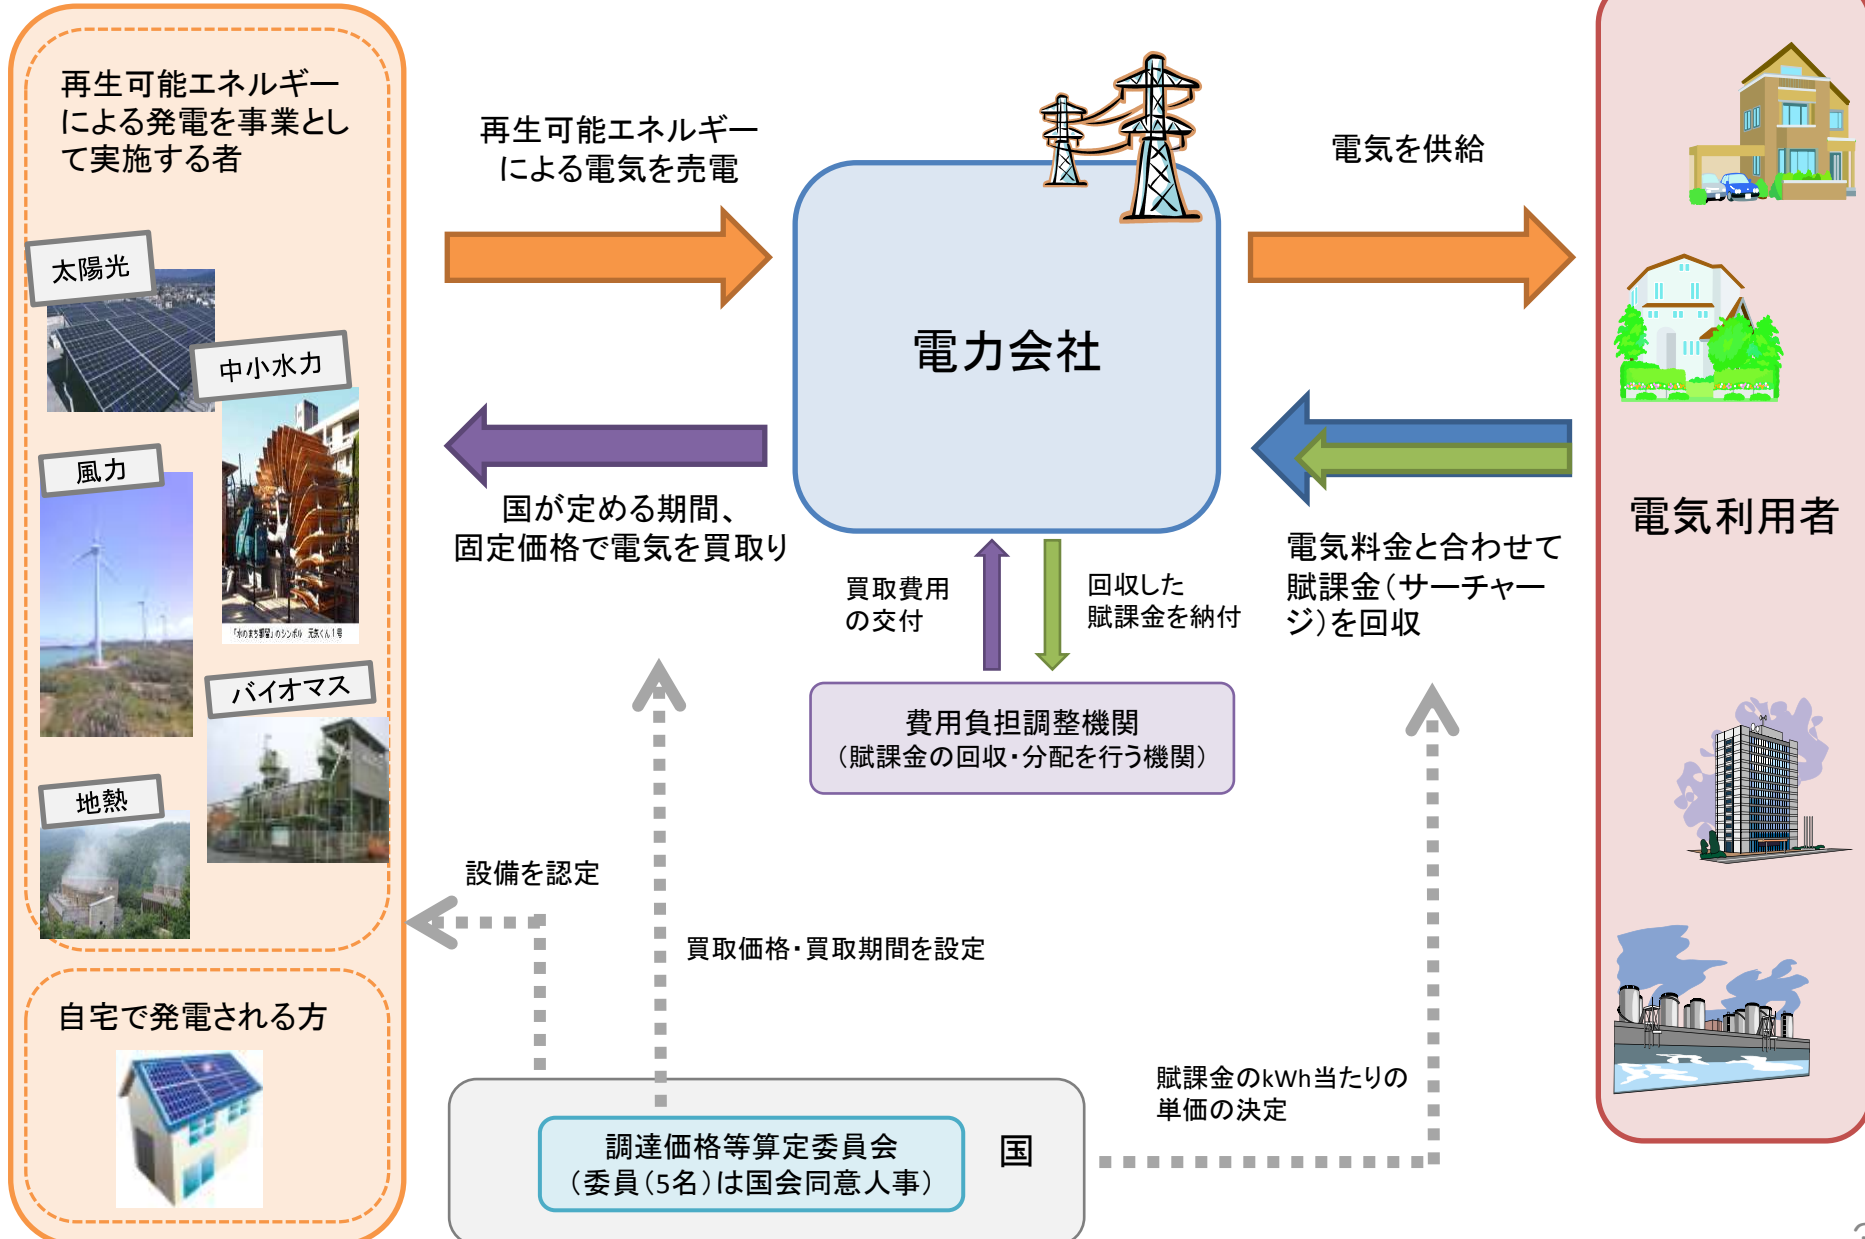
再生可能エネルギーによる発電を事業として実施する者

太陽光

中小水力

風力

バイオマス

地熱

自宅で発電される方

再生可能エネルギーによる電気を売電

電力会社

電気を供給

国が定める期間、固定価格で電気を買取り

電気料金と合わせて賦課金（サーチャージ）を回収

電気利用者

買取費用の交付

回収した賦課金を納付

費用負担調整機関
（賦課金の回収・分配を行う機関）

設備を認定

買取価格・買取期間を設定

賦課金のkWh当たりの単価の決定

調達価格等算定委員会
（委員（5名）は国会同意人事）

国